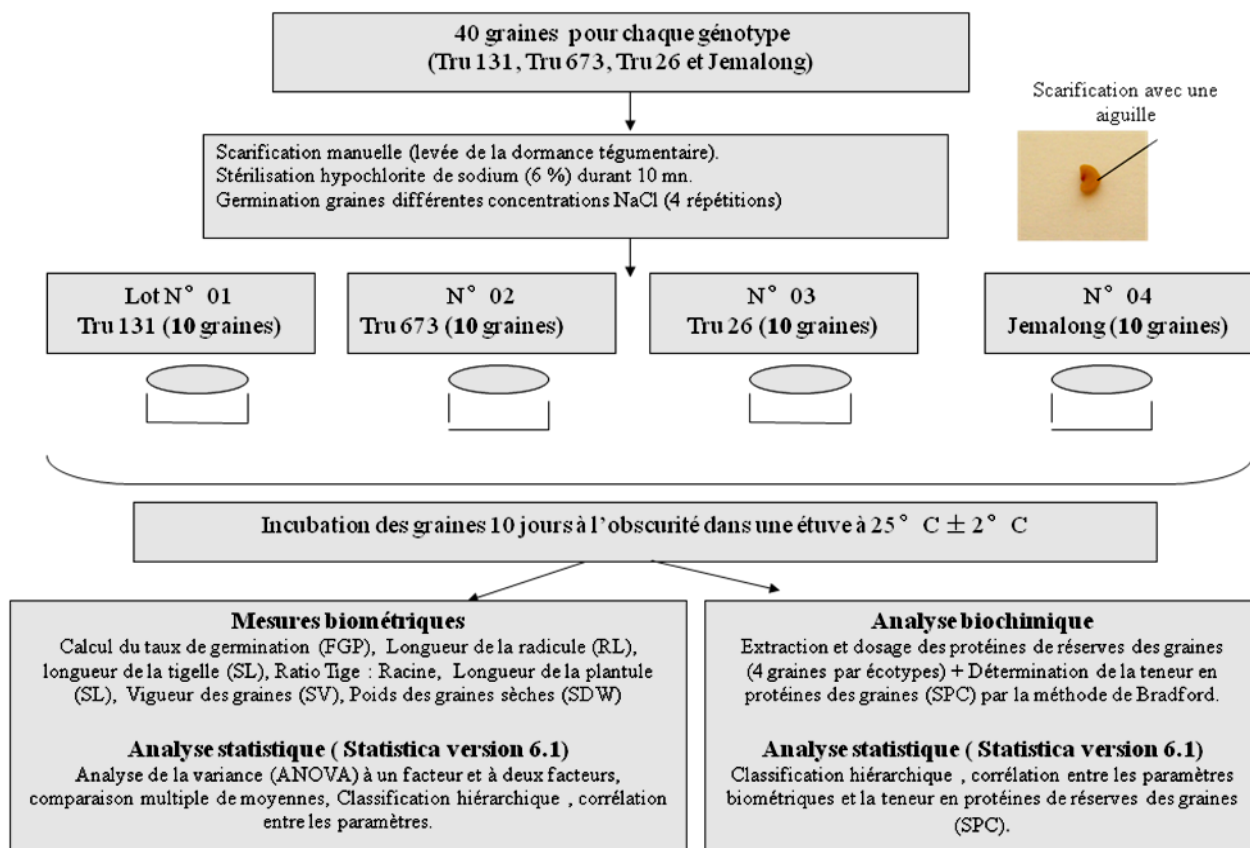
40 graines pour chaque génotype
(Tru 131, Tru 673, Tru 26 et Jemalong)

Scarification avec une aiguille

Scarification manuelle (levée de la dormance tégumentaire).
Stérilisation hypochlorite de sodium (6 %) durant 10 mn.
Germination graines différentes concentrations NaCl (4 répétitions)

Lot N° 01
Tru 131 (**10** graines)

N° 02
Tru 673 (**10** graines)

N° 03
Tru 26 (**10** graines)

N° 04
Jemalong (**10** graines)

Incubation des graines 10 jours à l'obscurité dans une étuve à 25° C $\pm$ 2° C

**Mesures biométriques**
Calcul du taux de germination (FGP), Longueur de la radicule (RL), longueur de la tigelle (SL), Ratio Tige : Racine, Longueur de la plantule (SL), Vigueur des graines (SV), Poids des graines sèches (SDW)

**Analyse statistique ( Statistica version 6.1)**
Analyse de la variance (ANOVA) à un facteur et à deux facteurs, comparaison multiple de moyennes, Classification hiérarchique , corrélation entre les paramètres.

**Analyse biochimique**
Extraction et dosage des protéines de réserves des graines (4 graines par écotypes) + Détermination de la teneur en protéines des graines (SPC) par la méthode de Bradford.

**Analyse statistique ( Statistica version 6.1)**
Classification hiérarchique , corrélation entre les paramètres biométriques et la teneur en protéines de réserves des graines (SPC).